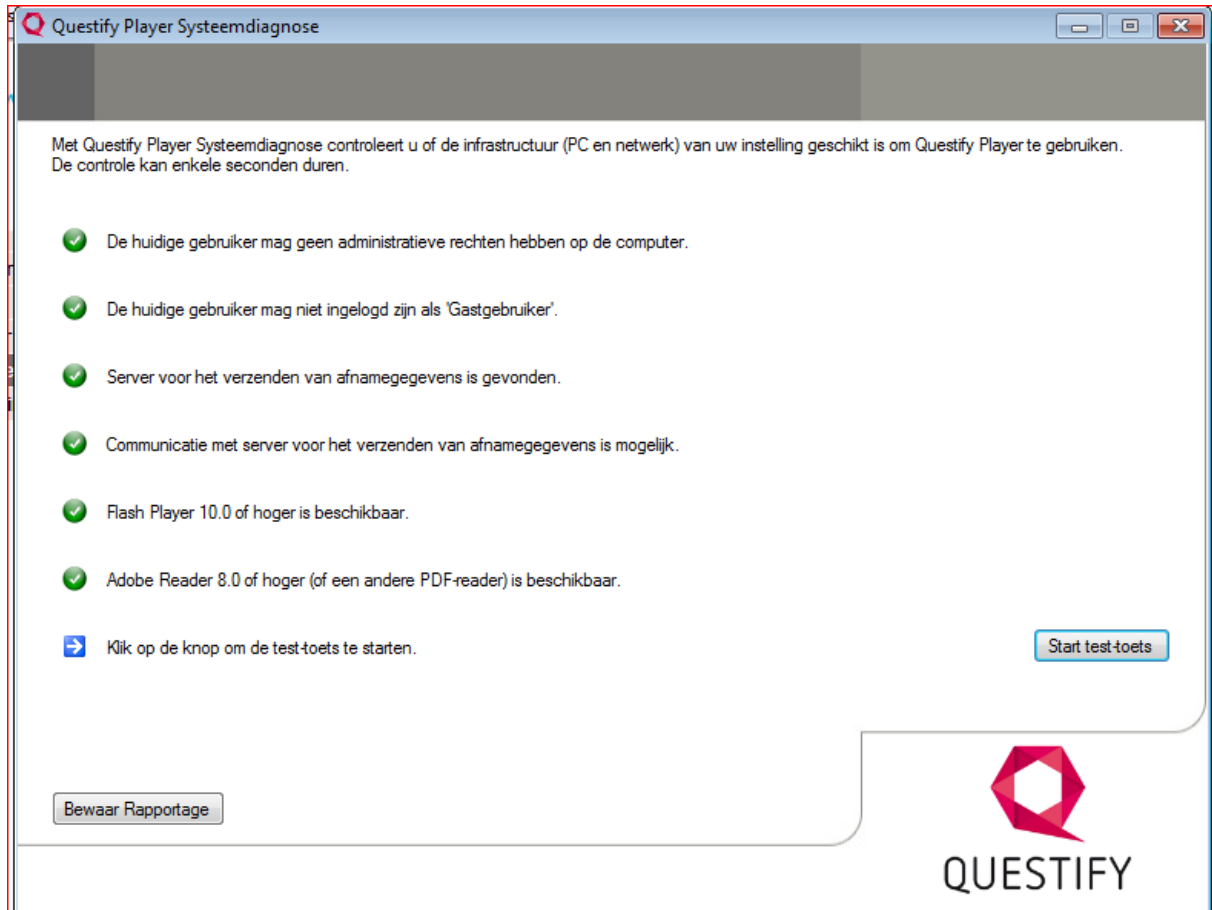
Questify Player Systeemdiagnose

Met Questify Player Systeemdiagnose controleert u of de infrastructuur (PC en netwerk) van uw instelling geschikt is om Questify Player te gebruiken. De controle kan enkele seconden duren.

De huidige gebruiker mag geen administratieve rechten hebben op de computer.

De huidige gebruiker mag niet ingelogd zijn als 'Gastgebruiker'.

Server voor het verzenden van afnamegegevens is gevonden.

Communicatie met server voor het verzenden van afnamegegevens is mogelijk.

Flash Player 10.0 of hoger is beschikbaar.

Adobe Reader 8.0 of hoger (of een andere PDF-reader) is beschikbaar.

Klik op de knop om de test-toets te starten.

Start test-toets

Bewaar Rapportage

QUESTIFY